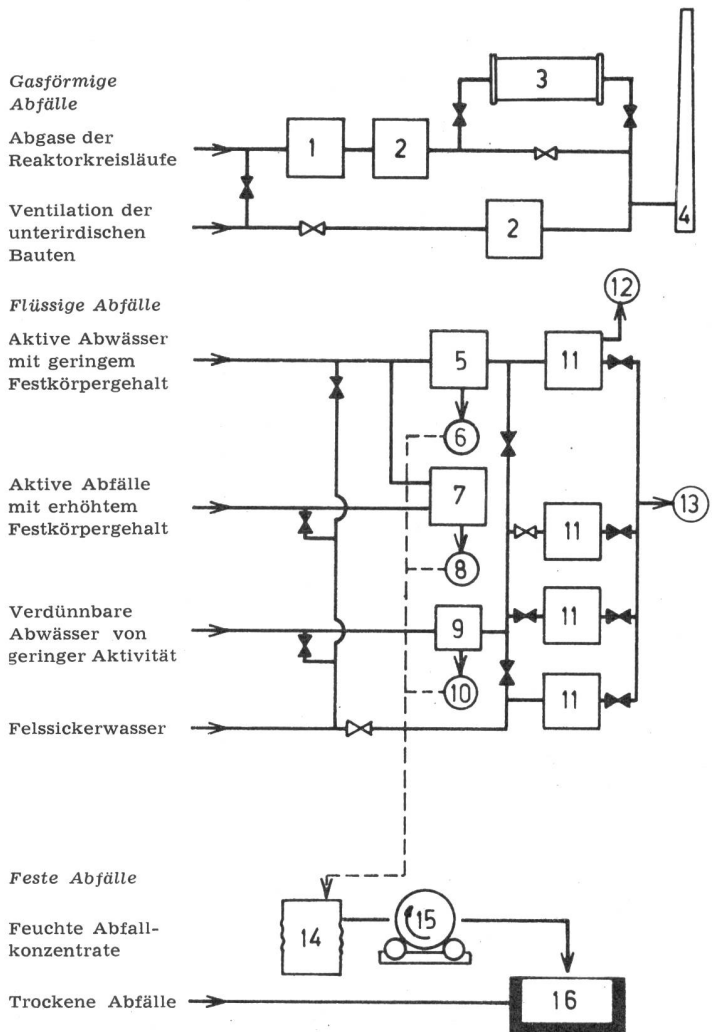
Gasförmige Abfälle

Abgase der Reaktorkreisläufe

Ventilation der unterirdischen Bauten

1

2

3

2

4

Flüssige Abfälle

Aktive Abwässer mit geringem Festkörpergehalt

Aktive Abfälle mit erhöhtem Festkörpergehalt

Verdünnbare Abwässer von geringer Aktivität

Felssickerwasser

5

6

7

8

9

10

11

11

11

11

12

13

Feste Abfälle

Feuchte Abfallkonzentrate

Trockene Abfälle

14

15

16